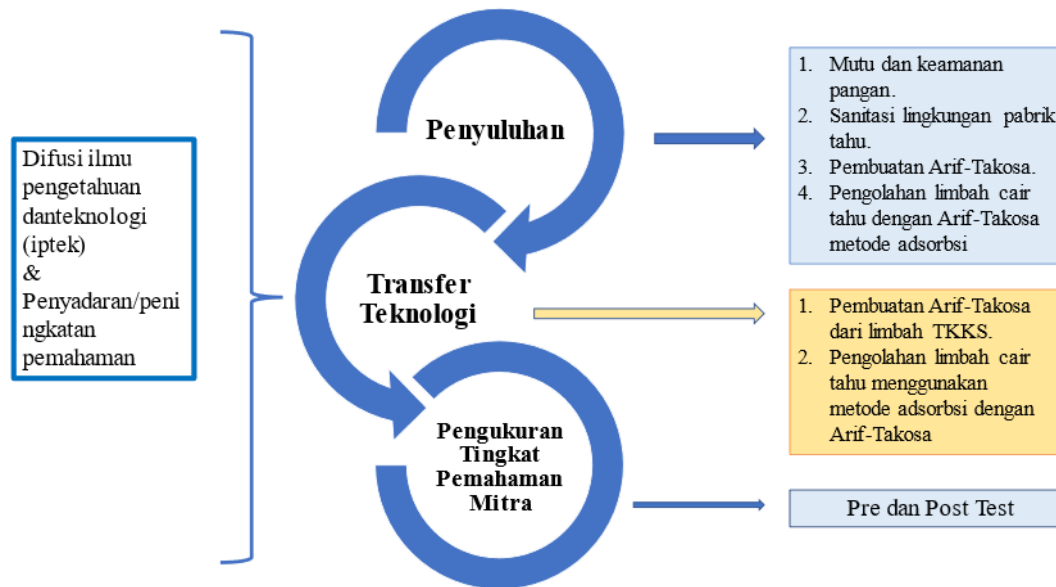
Difusi ilmu pengetahuan danteknologi (iptek) & Penyadaran/peningkatan pemahaman

Penyuluhan

1. Mutu dan keamanan pangan.
2. Sanitasi lingkungan pabrik tahu.
3. Pembuatan Arif-Takosa.
4. Pengolahan limbah cair tahu dengan Arif-Takosa metode adsorbsi

Transfer Teknologi

1. Pembuatan Arif-Takosa dari limbah TKKS.
2. Pengolahan limbah cair tahu menggunakan metode adsorbsi dengan Arif-Takosa

Pengukuran Tingkat Pemahaman Mitra

Pre dan Post Test